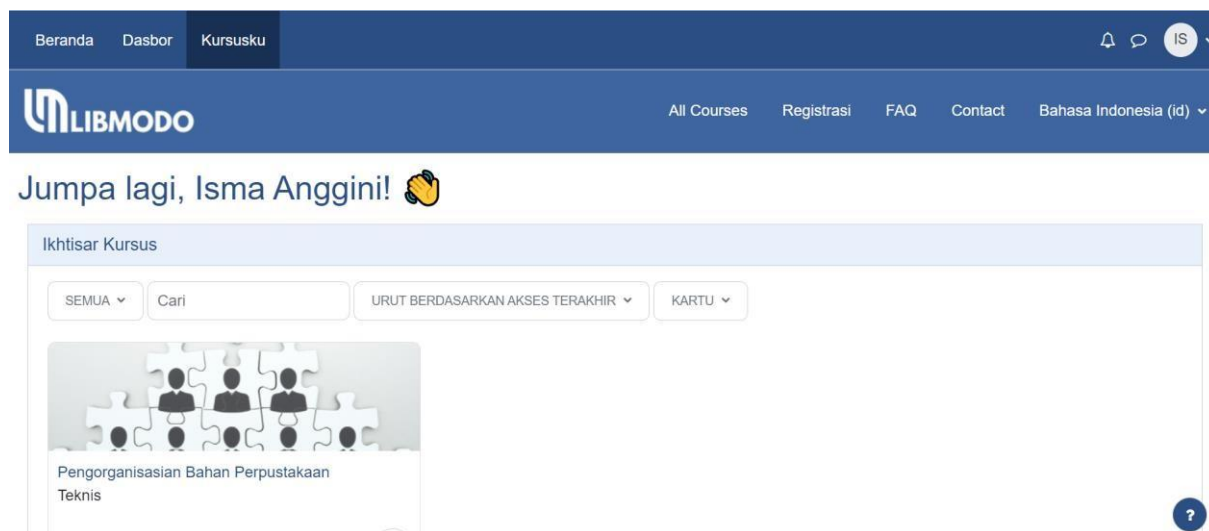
Beranda Dasbor Kursusku

IS

LIBMODO

All Courses Registrasi FAQ Contact Bahasa Indonesia (id)

Jumpa lagi, Isma Anggini! 👋

Ikhtisar Kursus

SEMUA

Cari

URUT BERDASARKAN AKSES TERAKHIR

KARTU

Pengorganisasian Bahan Perpustakaan

Teknis

?